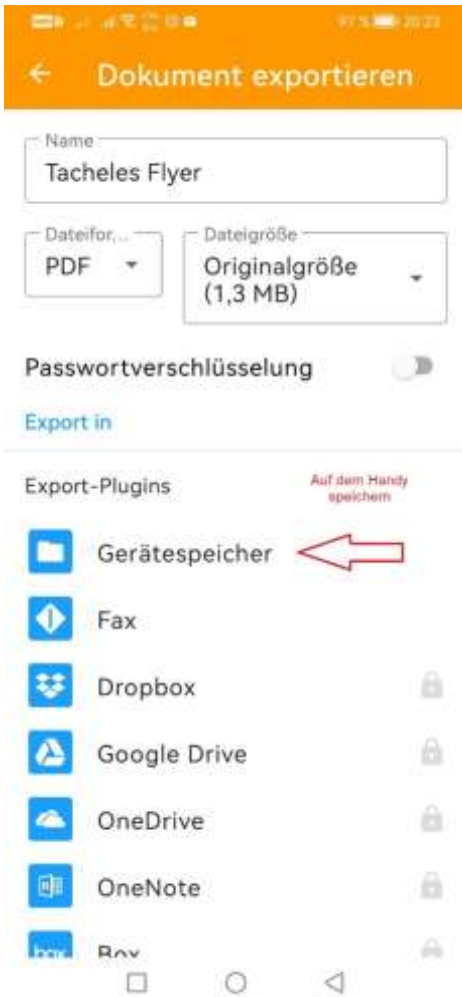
97 % 20:23

Dokument exportieren

Name
Tacheles Flyer

Dateifor...
PDF

Dateigröße
Originalgröße (1,3 MB)

Passwortverschlüsselung

Export in

Export-Plugins

Auf dem Handy speichern

Gerätespeicher

Fax

Dropbox

Google Drive

OneDrive

OneNote

box

Box